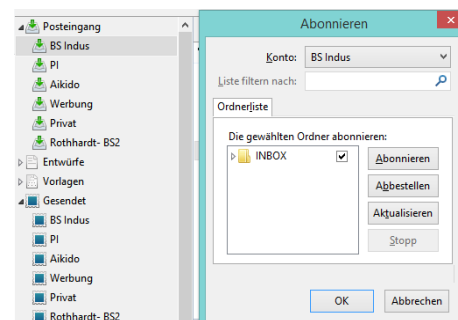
Posteingang
BS Indus
PI
Aikido
Werbung
Privat
Rothhardt- BS2
Entwürfe
Vorlagen
Gesendet
BS Indus
PI
Aikido
Werbung
Privat
Rothhardt- BS2

Abonnieren

Konto: BS Indus
Liste filtern nach:
Ordnerliste
Die gewählten Ordner abonnieren:
INBOX
Abonnieren
Abbestellen
Aktualisieren
Stopp
OK
Abbrechen